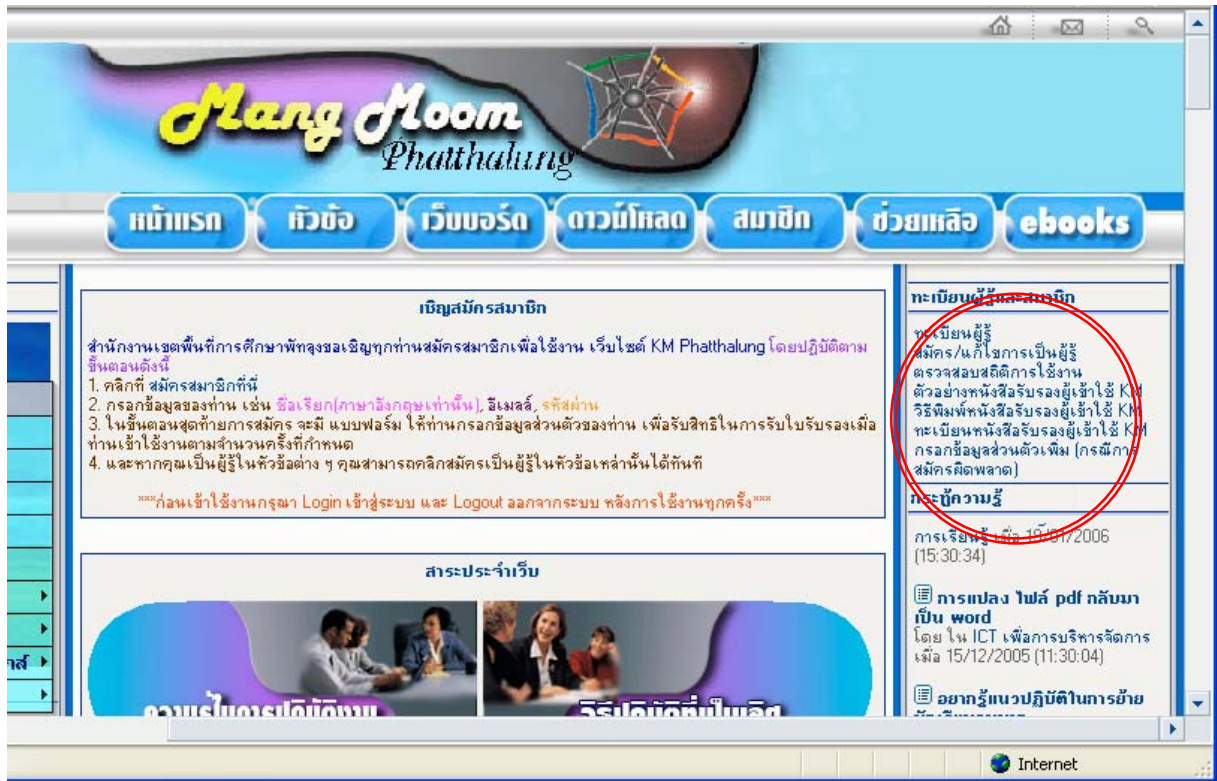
Mang Moom
Phatthalung

หน้าแรก | หัวข้อ | เว็บบอร์ด | ดาวน์โหลด | สมาชิก | ช่วยเหลือ | ebooks

เชิญสมัครสมาชิก

สำนักงานเขตพื้นที่การศึกษาพัทลุงขอเชิญทุกท่านสมัครสมาชิกเพื่อใช้งาน เว็บไซต์ KM Phatthalung โดยปฏิบัติตามขั้นตอนดังนี้
1. คลิกที่ สมัครสมาชิกที่นี่
2. กรอกข้อมูลของท่าน เช่น ชื่อเรียก(ภาษาอังกฤษเท่านั้น), อีเมลล์, รหัสผ่าน
3. ในขั้นตอนสุดท้ายการสมัคร จะมี แบบฟอร์ม ให้ท่านกรอกข้อมูลส่วนตัวของท่าน เพื่อรับสิทธิในการรับใบรับรองเมื่อท่านเข้าใช้งานตามจำนวนครั้งที่กำหนด
4. และหากคุณเป็นผู้รู้ในหัวข้อต่าง ๆ คุณสามารถคลิกสมัครเป็นผู้รู้ในหัวข้อเหล่านั้นได้ทันที

***ก่อนเข้าใช้งานกรุณา Login เข้าสู่ระบบ และ Logout ออกจากระบบ หลังการใช้งานทุกครั้ง***

สาระประจำเว็บ

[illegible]

วิธีปฏิบัติที่เป็นเลิศ

ทะเบียนผู้รู้และสมาชิก

ทะเบียนผู้รู้
สมัคร/แก้ไขการเป็นผู้รู้
ตรวจสอบสถิติการใช้งาน
ตัวอย่างหนังสือรับรองผู้เข้าใช้ KM
วิธีพิมพ์หนังสือรับรองผู้เข้าใช้ KM
ทะเบียนหนังสือรับรองผู้เข้าใช้ KM
กรอกข้อมูลส่วนตัวเพิ่ม (กรณีการสมัครผิดพลาด)

กระทู้ความรู้

การเรียนรู้ เมื่อ 15/01/2006 (15:30:34)

การแปลง ไฟล์ pdf กลับมาเป็น word
โดย ใน ICT เพื่อการบริหารจัดการ เมื่อ 15/12/2005 (11:30:04)

อยากรู้แนวปฏิบัติในการย้าย

Internet